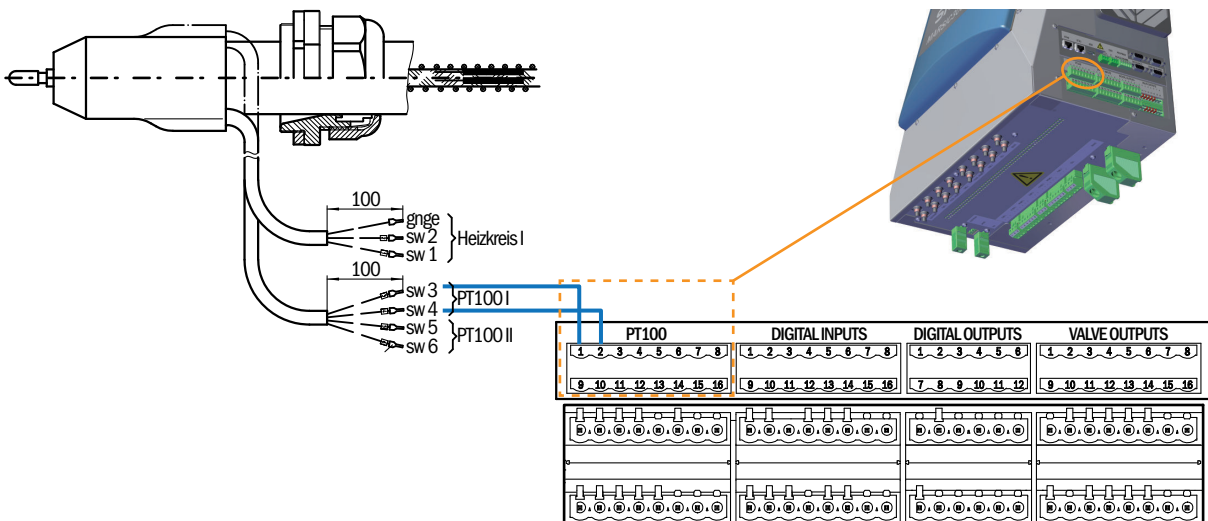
100
gnge
sw 2
sw 1
Heizkreis I
100
sw 3
sw 4
sw 5
sw 6
PT100 I
PT100 II

PT100
1 2 3 4 5 6 7 8
9 10 11 12 13 14 15 16

DIGITAL INPUTS
1 2 3 4 5 6 7 8
9 10 11 12 13 14 15 16

DIGITAL OUTPUTS
1 2 3 4 5 6
7 8 9 10 11 12

VALVE OUTPUTS
1 2 3 4 5 6 7 8
9 10 11 12 13 14 15 16